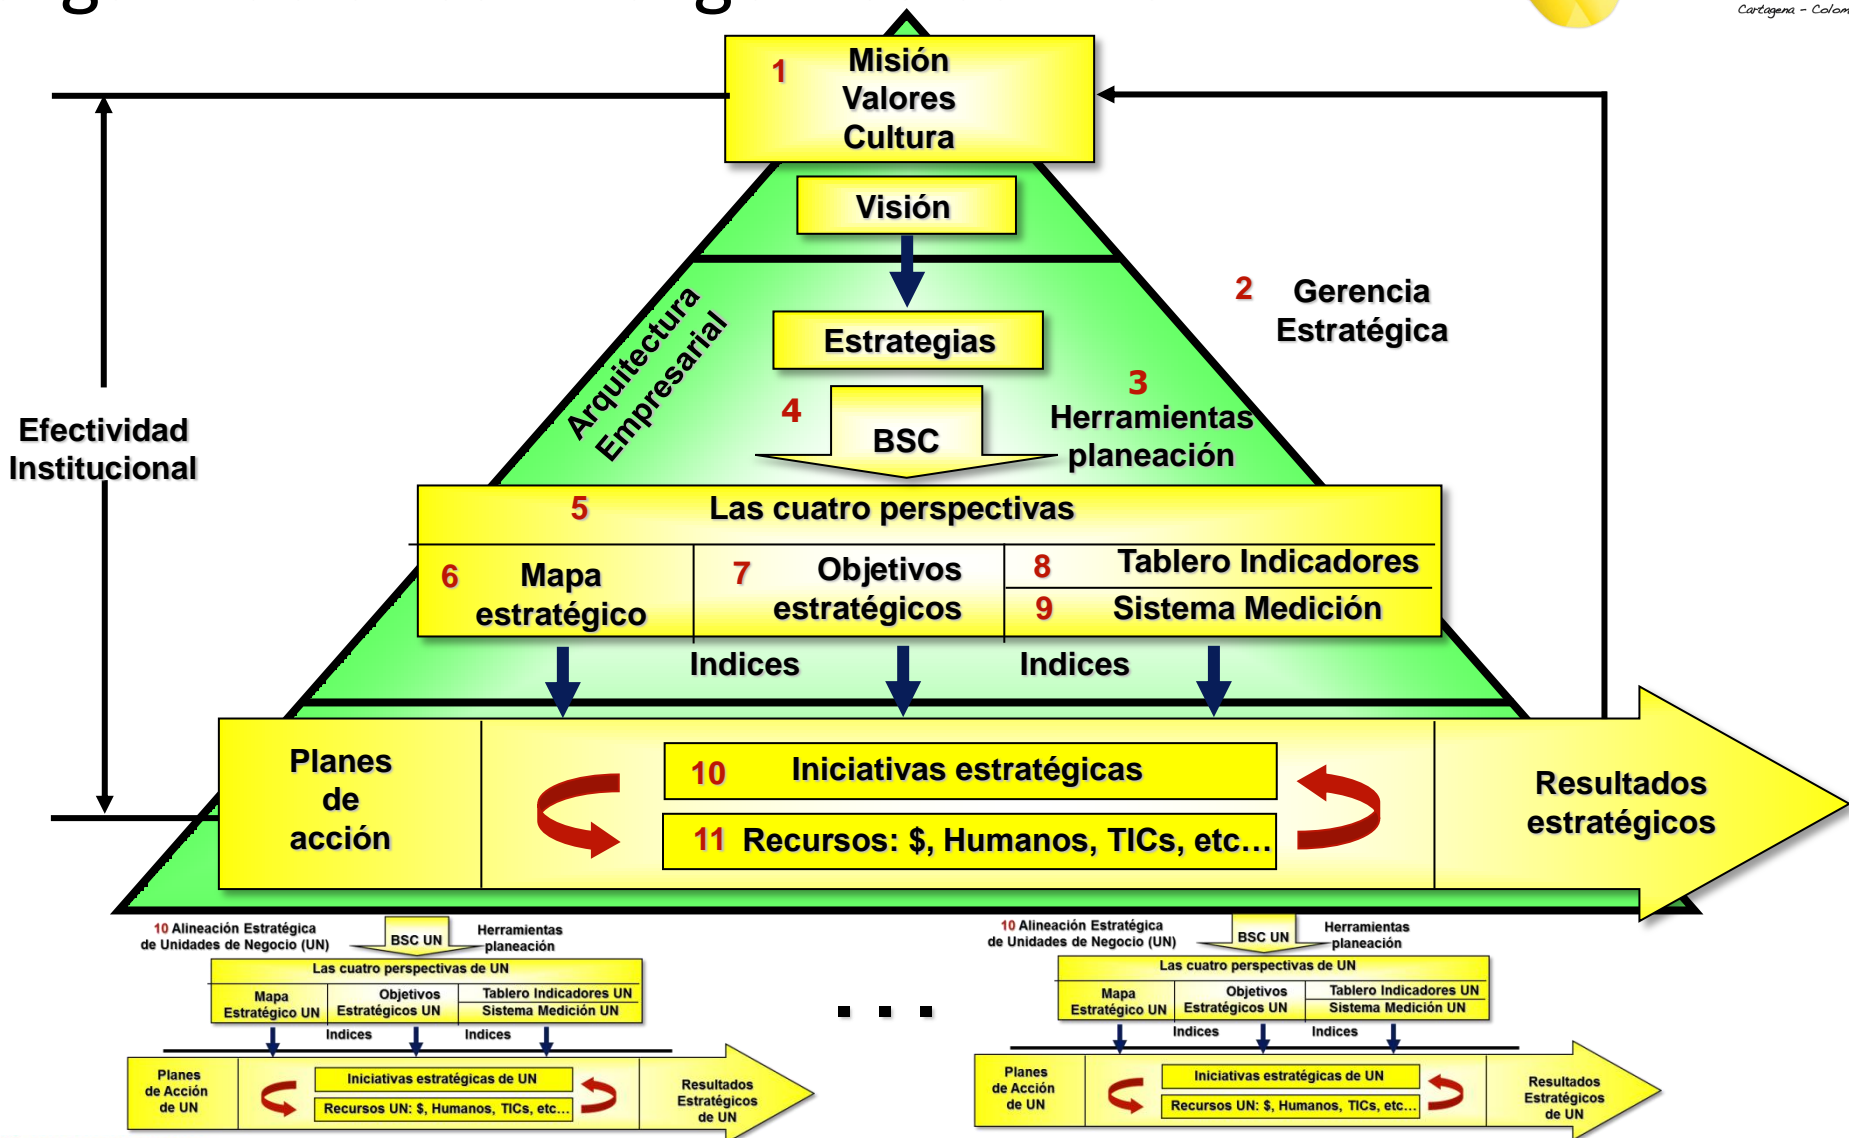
Cartagena - Colom

1 Misión Valores Cultura

Visión

2 Gerencia Estratégica

Arquitectura Empresarial

Estrategias

4 BSC

3 Herramientas planeación

Efectividad Institucional

5 Las cuatro perspectivas

6 Mapa estratégico

7 Objetivos estratégicos

8 Tablero Indicadores

9 Sistema Medición

Indices

Indices

Planes de acción

10 Iniciativas estratégicas

11 Recursos: $, Humanos, TICs, etc…

Resultados estratégicos

10 Alineación Estratégica de Unidades de Negocio (UN)

BSC UN

Herramientas planeación

Las cuatro perspectivas de UN

| Mapa Estratégico UN | Objetivos Estratégicos UN | Tablero Indicadores UN<br>Sistema Medición UN |
|---|---|---|

Indices

Indices

Planes de Acción de UN

Iniciativas estratégicas de UN

Recursos UN: $, Humanos, TICs, etc…

Resultados Estratégicos de UN

. . .

10 Alineación Estratégica de Unidades de Negocio (UN)

BSC UN

Herramientas planeación

Las cuatro perspectivas de UN

| Mapa Estratégico UN | Objetivos Estratégicos UN | Tablero Indicadores UN<br>Sistema Medición UN |
|---|---|---|

Indices

Indices

Planes de Acción de UN

Iniciativas estratégicas de UN

Recursos UN: $, Humanos, TICs, etc…

Resultados Estratégicos de UN